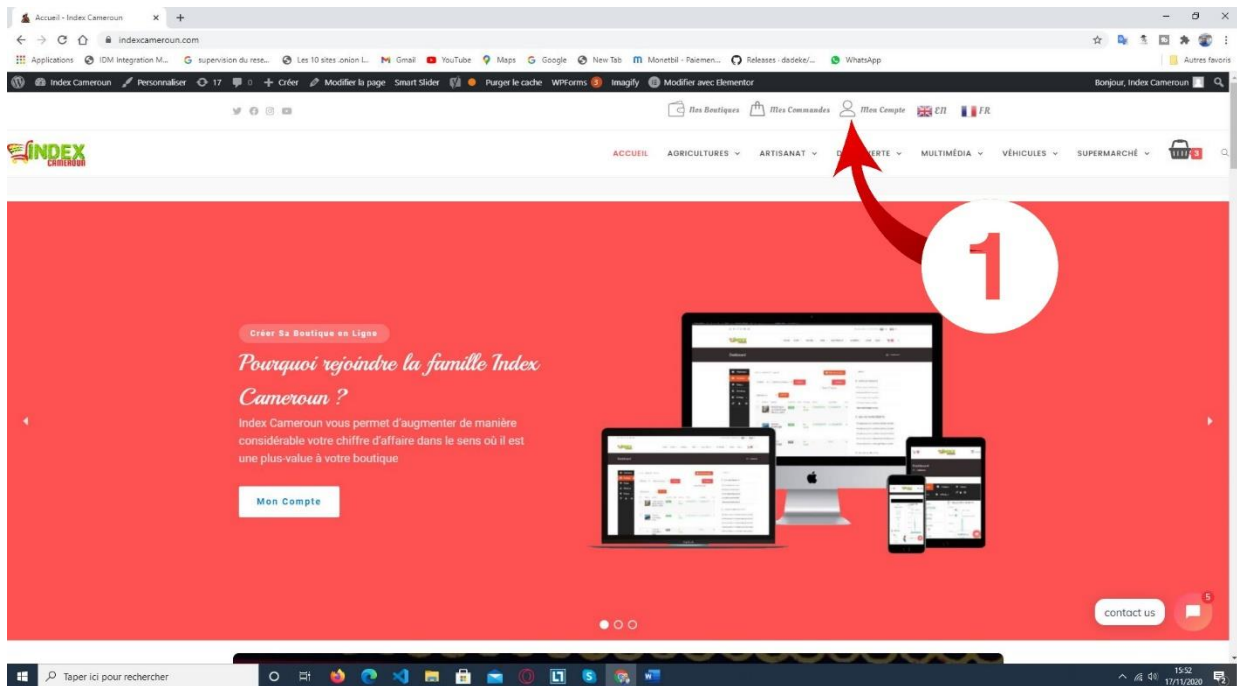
Accueil - Index Cameroun × +

indexcameroun.com

Applications IDM Integration M... supervision du rese... Les 10 sites .onion l... Gmail YouTube Maps Google New Tab Monetbil - Paiemen... Releases · dadeke/... WhatsApp Autres favoris

Index Cameroun Personnaliser 17 0 + Créer Modifier la page Smart Slider Purger le cache WPForms 3 Imagify Modifier avec Elementor Bonjour, Index Cameroun

Nos Boutiques Mes Commandes Mon Compte EN FR

INDEX CAMEROUN

ACCUEIL AGRICULTURES ARTISANAT D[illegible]VERTE MULTIMÉDIA VÉHICULES SUPERMARCHÉ 3

1

Créer Sa Boutique en Ligne

Pourquoi rejoindre la famille Index Cameroun ?

Index Cameroun vous permet d'augmenter de manière considérable votre chiffre d'affaire dans le sens où il est une plus-value à votre boutique

Mon Compte

contact us 5

Taper ici pour rechercher

15:52 17/11/2020